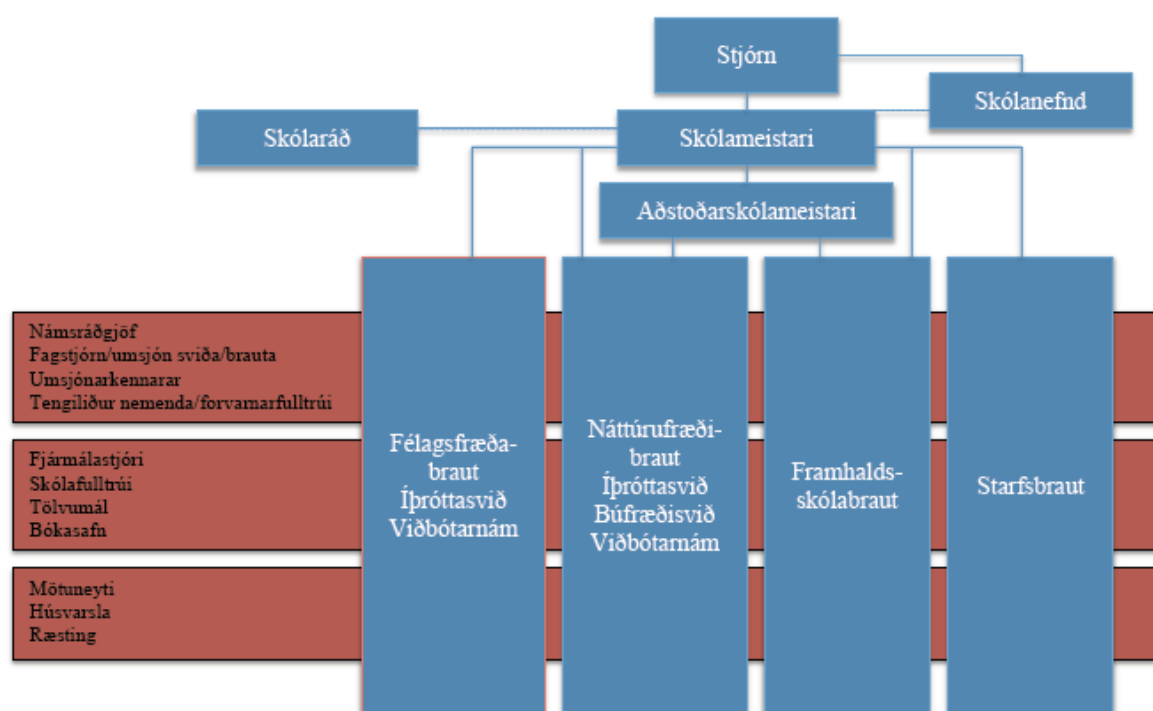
Stjórn

Skólanefnd

Skólaráð

Skólameistari

Aðstoðarskólameistari

Námsráðgjöf
Fagstjórn/umsjón sviða/brauta
Umsjónarkennarar
Tengiliður nemenda/forvarnarfulltrúi

Fjármálastjóri
Skólafulltrúi
Tölvumál
Bókasafn

Mötuneyti
Húsvarsla
Ræsting

Félagsfræðabraut
Íþróttasvið
Viðbótarnám

Náttúrufræðibraut
Íþróttasvið
Búfræðisvið
Viðbótarnám

Framhaldsskólabraut

Starfsbraut